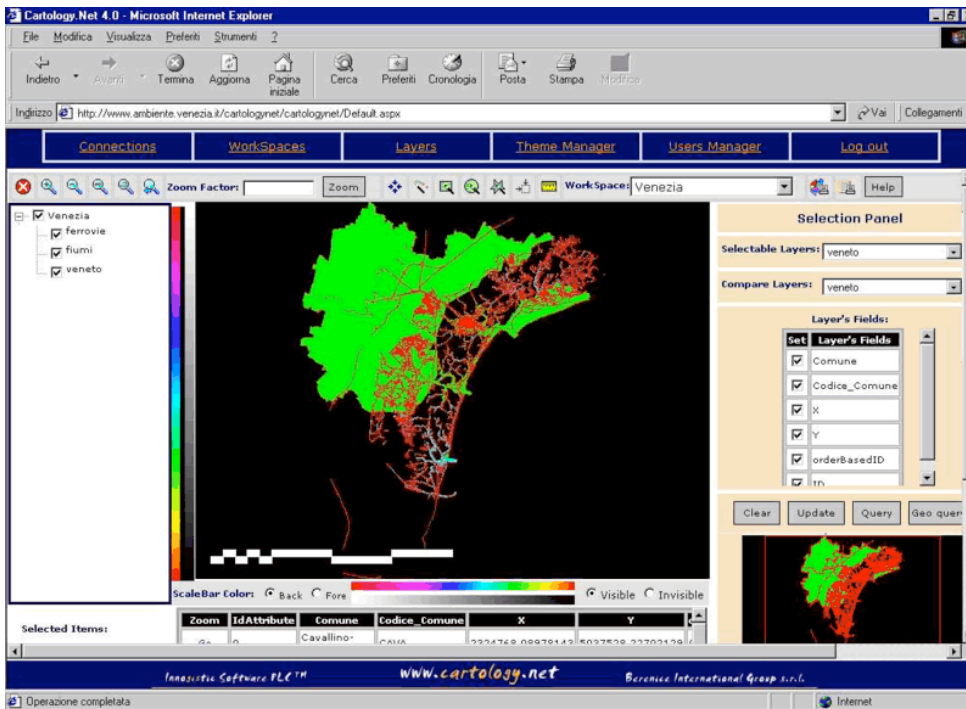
Cartology.Net 4.0 - Microsoft Internet Explorer

File Modifica Visualizza Preferiti Strumenti ?

Indietro Avanti Termina Aggiorna Pagina iniziale Cerca Preferiti Cronologia Posta Stampa Modifica

Indirizzo http://www.ambiente.venezia.it/cartologynet/cartologynet/Default.aspx Vai Collegamenti

Connections WorkSpaces Layers Theme Manager Users Manager Log out

Zoom Factor: Zoom WorkSpace: Venezia Help

Venezia
ferrovie
fiumi
veneto

Selection Panel

Selectable Layers: veneto

Compare Layers: veneto

Layer's Fields:

| Set | Layer's Fields |
|---|---|
| ☑ | Comune |
| ☑ | Codice_Comune |
| ☑ | X |
| ☑ | Y |
| ☑ | orderBasedID |
| ☑ | ID |

Clear Update Query Geo quer

ScaleBar Color: Back Fore Visible Invisible

Selected Items:

| Zoom | IdAttribute | Comune | Codice_Comune | X | Y |
|---|---|---|---|---|---|
| Go | 0 | Cavallino- | CAVA | 2324768.09878143 | 5037528.22702129 |

Innovistic Software PLC ™ www.cartology.net Berenice International Group s.r.l.

Operazione completata Internet